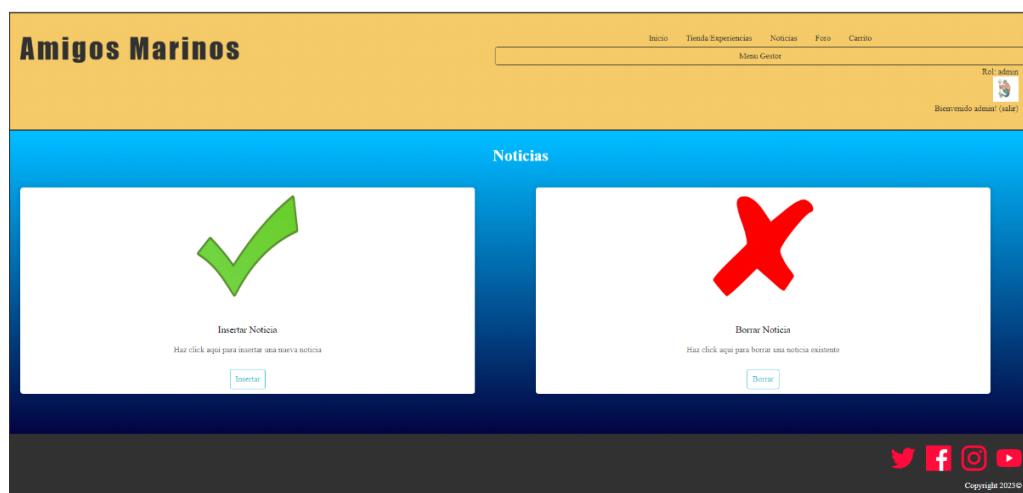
Amigos Marinos

Inicio Tienda Experiencias Noticias Foro Carrito

Menú Gestor

Rol: admin

Bienvenido admin! (salir)

Noticias

Insertar Noticia

Haz click aquí para insertar una nueva noticia

Insertar

Borrar Noticia

Haz click aquí para borrar una noticia existente

Borrar

Copyright 2023©